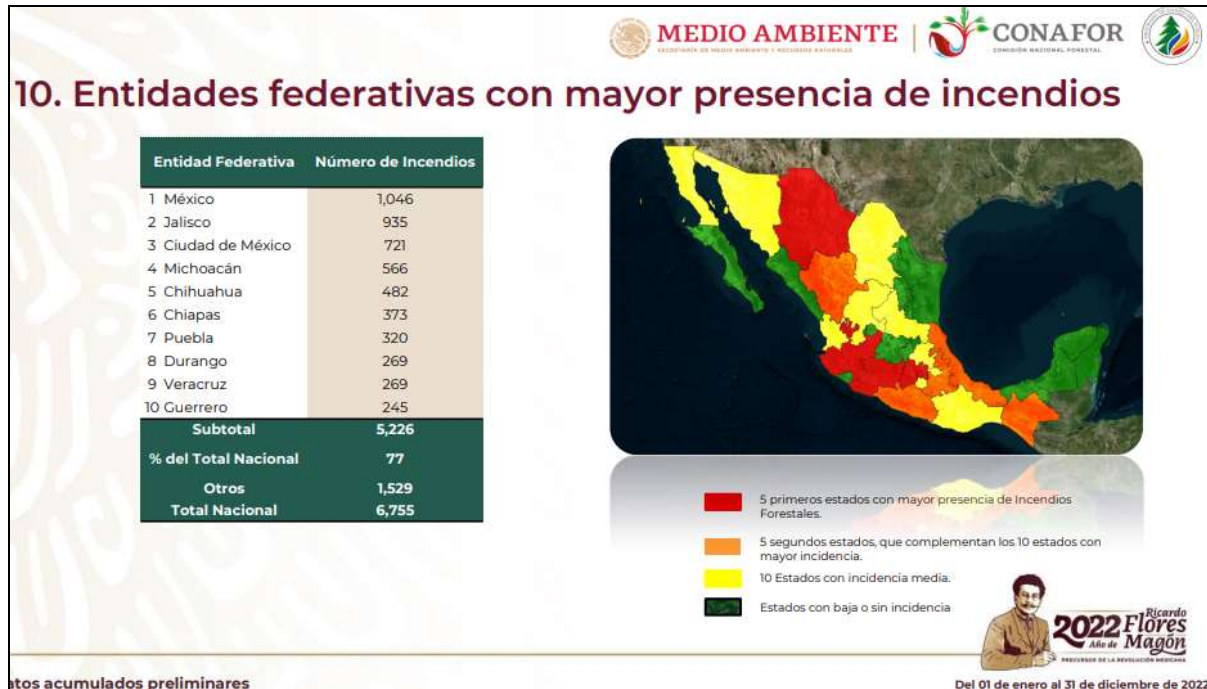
MEDIO AMBIENTE
SECRETARÍA DE MEDIO AMBIENTE Y RECURSOS NATURALES
CONAFOR
COMISIÓN NACIONAL FORESTAL

10. Entidades federativas con mayor presencia de incendios

| Entidad Federativa | Número de Incendios |
|---|---|
| 1 México | 1,046 |
| 2 Jalisco | 935 |
| 3 Ciudad de México | 721 |
| 4 Michoacán | 566 |
| 5 Chihuahua | 482 |
| 6 Chiapas | 373 |
| 7 Puebla | 320 |
| 8 Durango | 269 |
| 9 Veracruz | 269 |
| 10 Guerrero | 245 |
| Subtotal | 5,226 |
| % del Total Nacional | 77 |
| Otros | 1,529 |
| Total Nacional | 6,755 |

5 primeros estados con mayor presencia de Incendios Forestales.

5 segundos estados, que complementan los 10 estados con mayor incidencia.

10 Estados con incidencia media.

Estados con baja o sin incidencia

2022 Año de Ricardo Flores Magón
PRECURSOR DE LA REVOLUCIÓN MEXICANA

tos acumulados preliminares

Del 01 de enero al 31 de diciembre de 2022